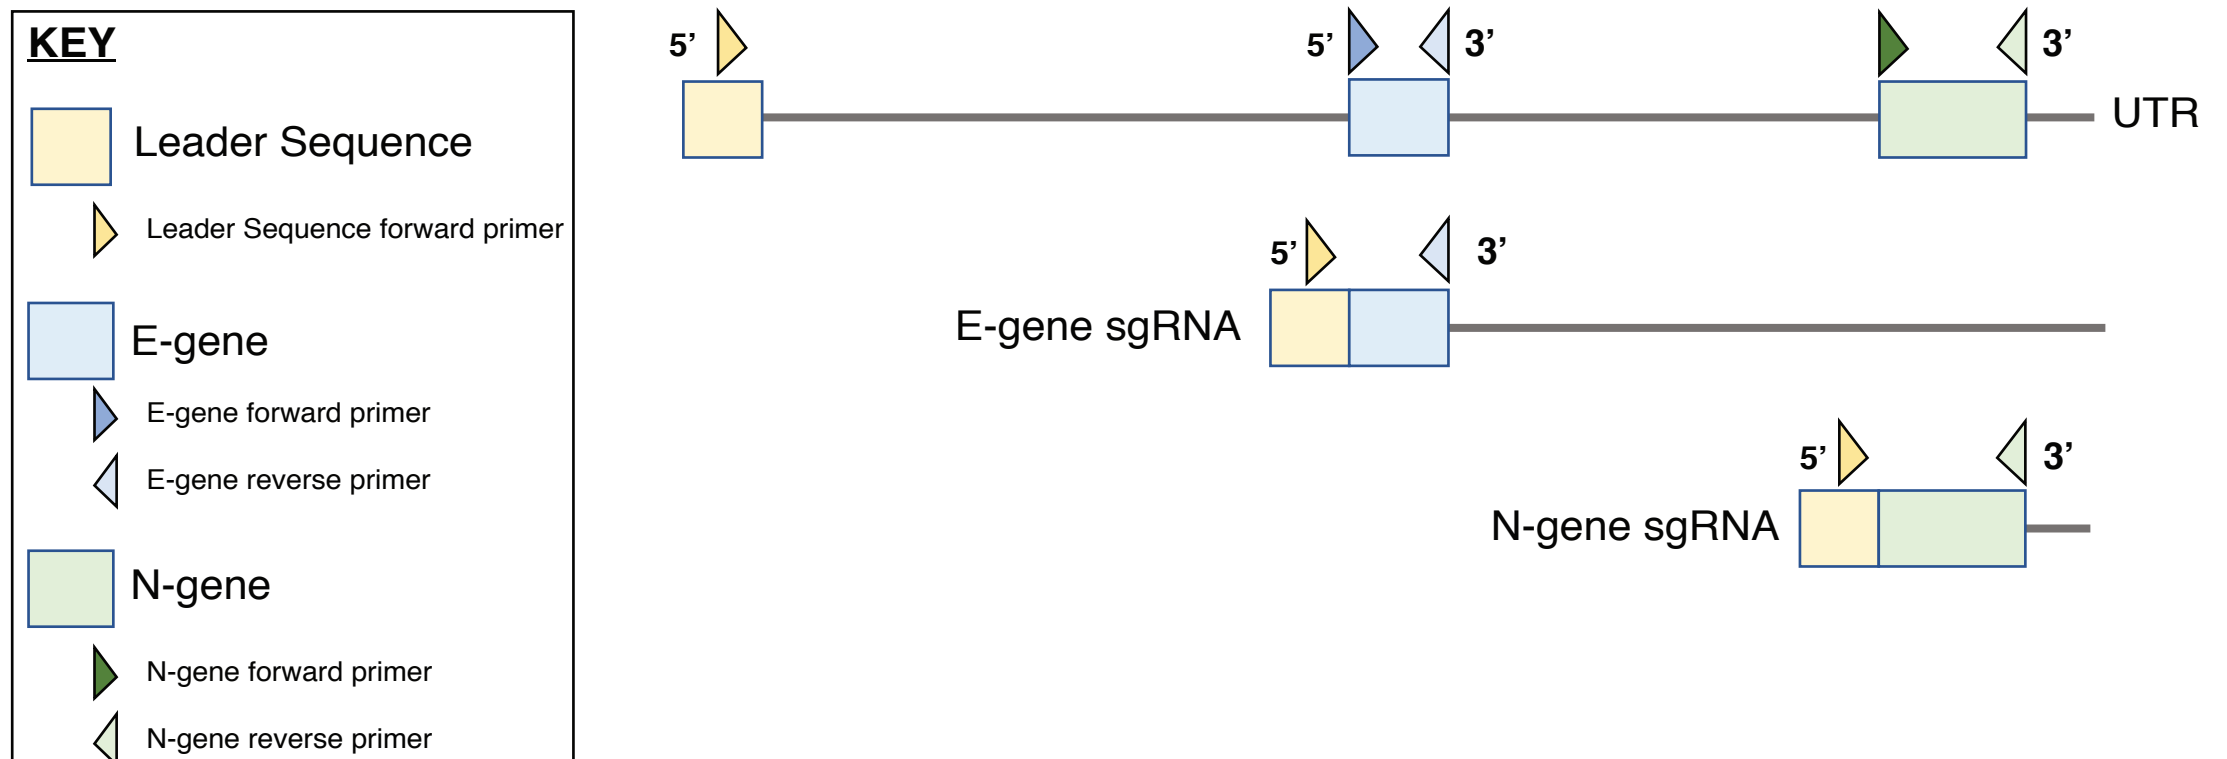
KEY

Leader Sequence

Leader Sequence forward primer

E-gene

E-gene forward primer

E-gene reverse primer

N-gene

N-gene forward primer

N-gene reverse primer

5’

5’ 3’

3’

UTR

5’ 3’

E-gene sgRNA

5’ 3’

N-gene sgRNA